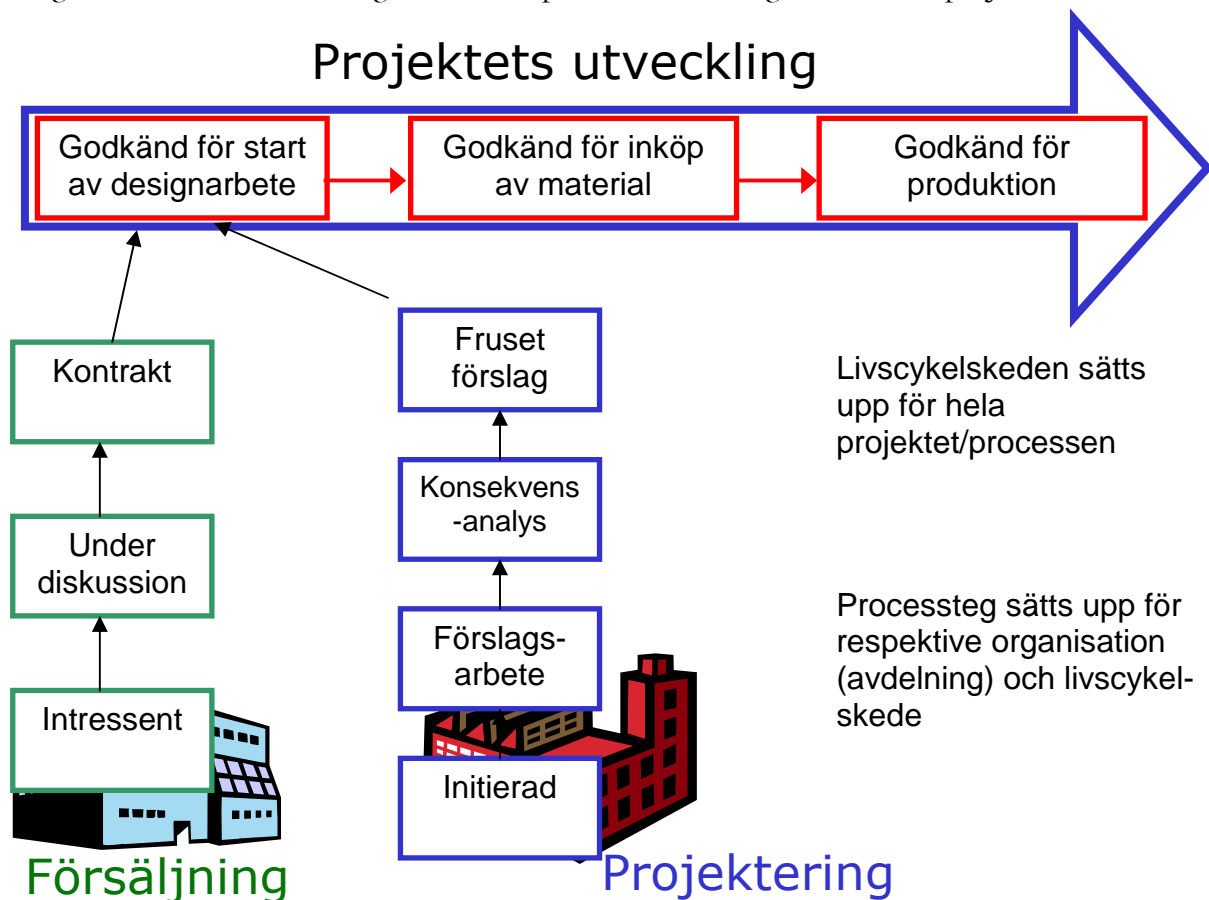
Projektets utveckling

Godkänd för start av designarbete

Godkänd för inköp av material

Godkänd för produktion

Kontrakt

Under diskussion

Intressent

Fruset förslag

Konsekvens-analys

Förslagsarbete

Initierad

Livscykelskeden sätts upp för hela projektet/processen

Processteg sätts upp för respektive organisation (avdelning) och livscykelskede

Försäljning

Projektering